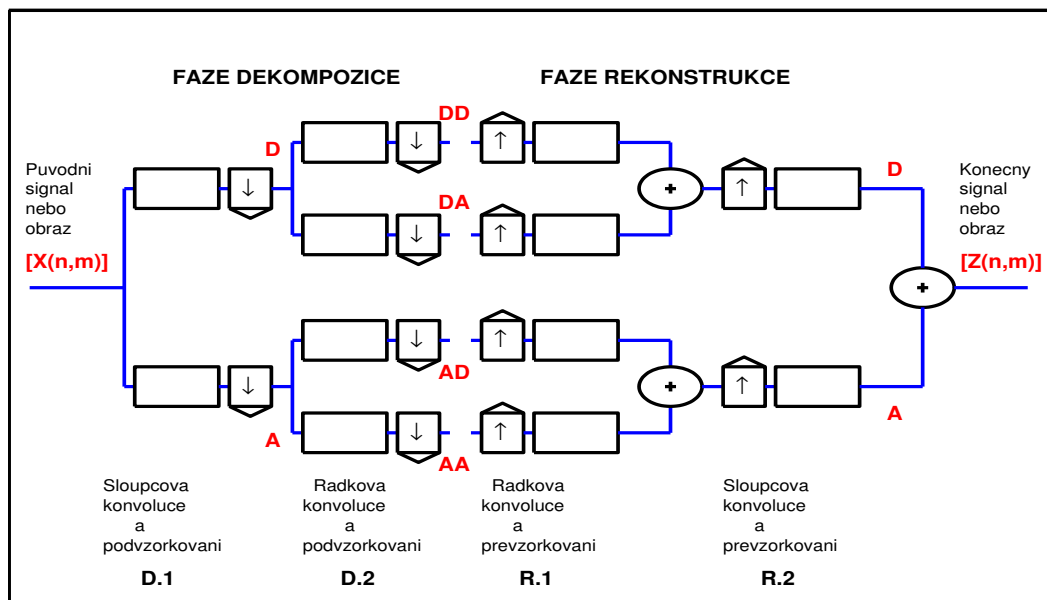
FAZE DEKOMPOZICE

FAZE REKONSTRUKCE

Puvodni signal nebo obraz

[X(n,m)]

D

DD

DA

AD

A

AA

D

A

Konecny signal nebo obraz

[Z(n,m)]

↓ ↓ ↓ ↓ ↓ ↓

↑ ↑ ↑ ↑ ↑ ↑

+ + +

Sloupcova konvoluce a podvzorkovani

D.1

Radkova konvoluce a podvzorkovani

D.2

Radkova konvoluce a prevzorkovani

R.1

Sloupcova konvoluce a prevzorkovani

R.2